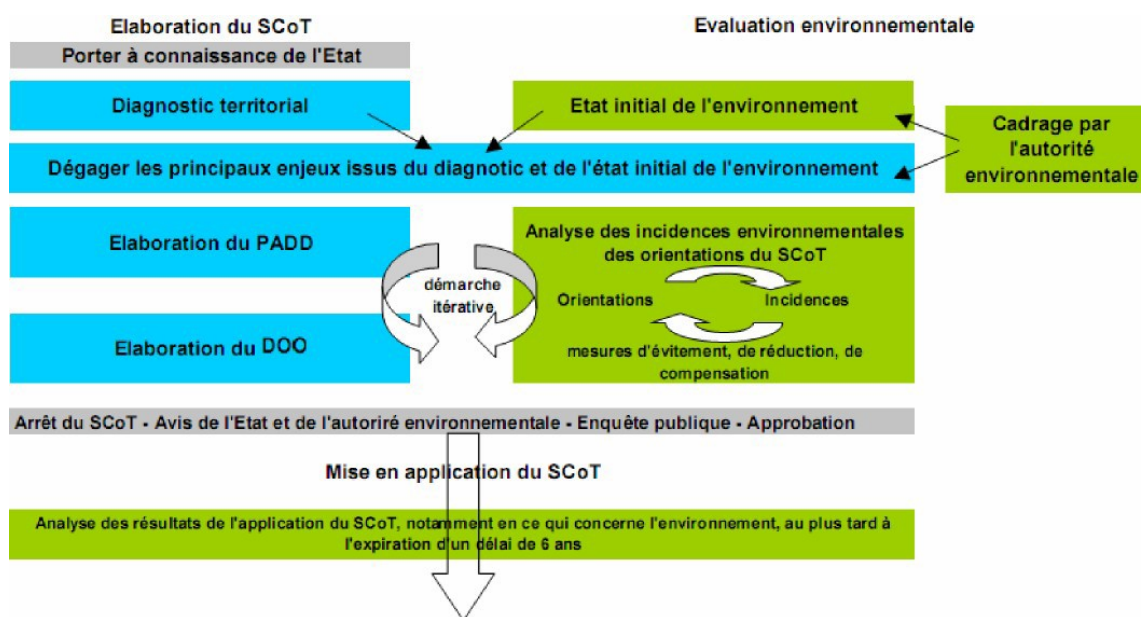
Elaboration du SCoT

Evaluation environnementale

Porter à connaissance de l'Etat

Diagnostic territorial

Etat initial de l'environnement

Cadrage par l'autorité environnementale

Dégager les principaux enjeux issus du diagnotic et de l'état initial de l'environnement

Elaboration du PADD

démarche itérative

Elaboration du DOO

Analyse des incidences environnementales des orientations du SCoT

Orientations

Incidences

mesures d'évitement, de réduction, de compensation

Arrêt du SCoT - Avis de l'Etat et de l'autoriré environnementale - Enquête publique - Approbation

Mise en application du SCoT

Analyse des résultats de l'application du SCoT, notamment en ce qui concerne l'environnement, au plus tard à l'expiration d'un délai de 6 ans